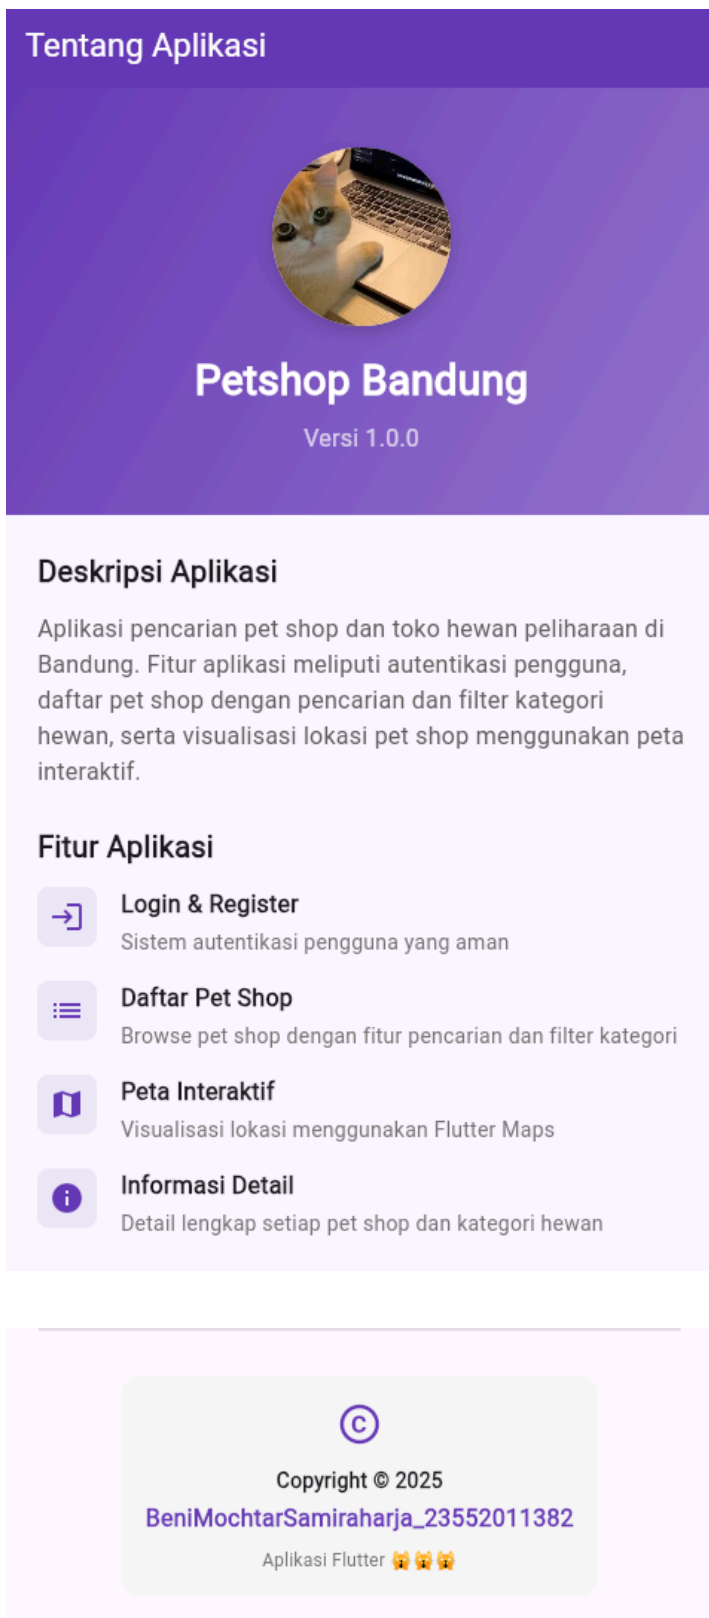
Tentang Aplikasi

Petshop Bandung

Versi 1.0.0

Deskripsi Aplikasi

Aplikasi pencarian pet shop dan toko hewan peliharaan di Bandung. Fitur aplikasi meliputi autentikasi pengguna, daftar pet shop dengan pencarian dan filter kategori hewan, serta visualisasi lokasi pet shop menggunakan peta interaktif.

Fitur Aplikasi

Login & Register
Sistem autentikasi pengguna yang aman

Daftar Pet Shop
Browse pet shop dengan fitur pencarian dan filter kategori

Peta Interaktif
Visualisasi lokasi menggunakan Flutter Maps

Informasi Detail
Detail lengkap setiap pet shop dan kategori hewan

Copyright © 2025
BeniMochtarSamiraharja_23552011382
Aplikasi Flutter 🙀🙀🙀